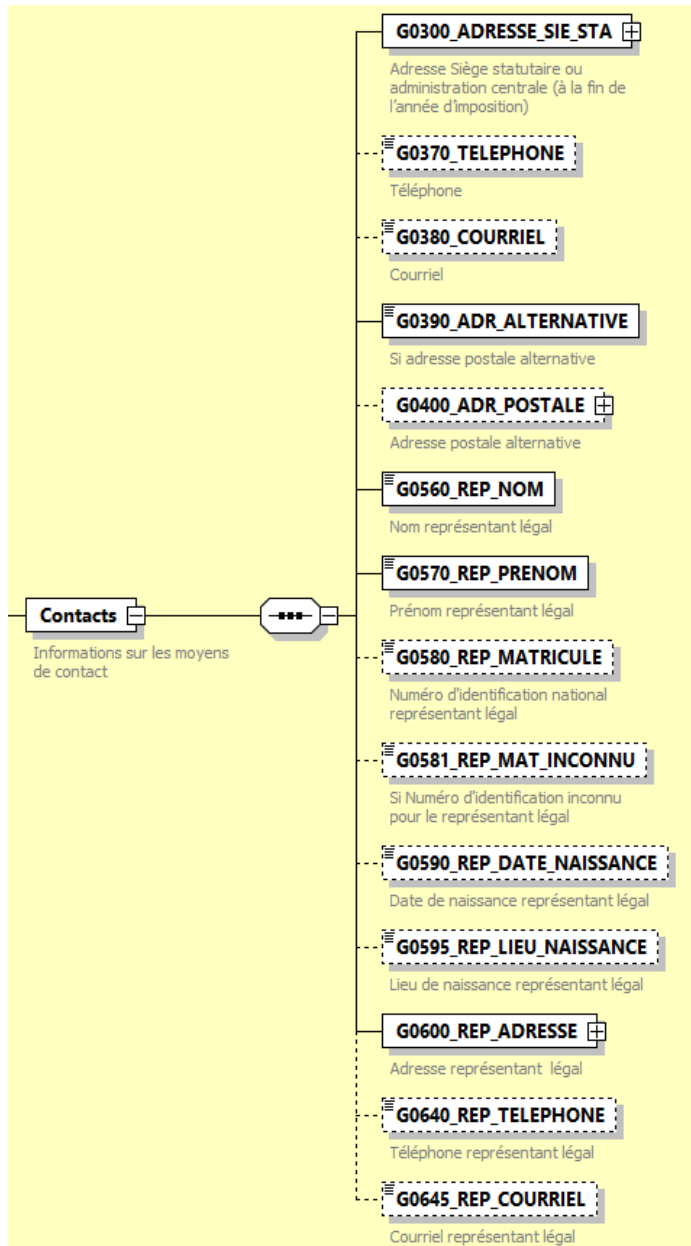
Contacts

Informations sur les moyens de contact

G0300_ADRESSE_SIE_STA

Adresse Siège statutaire ou administration centrale (à la fin de l'année d'imposition)

G0370_TELEPHONE

Téléphone

G0380_COURRIEL

Courriel

G0390_ADR_ALTERNATIVE

Si adresse postale alternative

G0400_ADR_POSTALE

Adresse postale alternative

G0560_REP_NOM

Nom représentant légal

G0570_REP_PRENOM

Prénom représentant légal

G0580_REP_MATRICULE

Numéro d'identification national représentant légal

G0581_REP_MAT_INCONNU

Si Numéro d'identification inconnu pour le représentant légal

G0590_REP_DATE_NAISSANCE

Date de naissance représentant légal

G0595_REP_LIEU_NAISSANCE

Lieu de naissance représentant légal

G0600_REP_ADRESSE

Adresse représentant légal

G0640_REP_TELEPHONE

Téléphone représentant légal

G0645_REP_COURRIEL

Courriel représentant légal